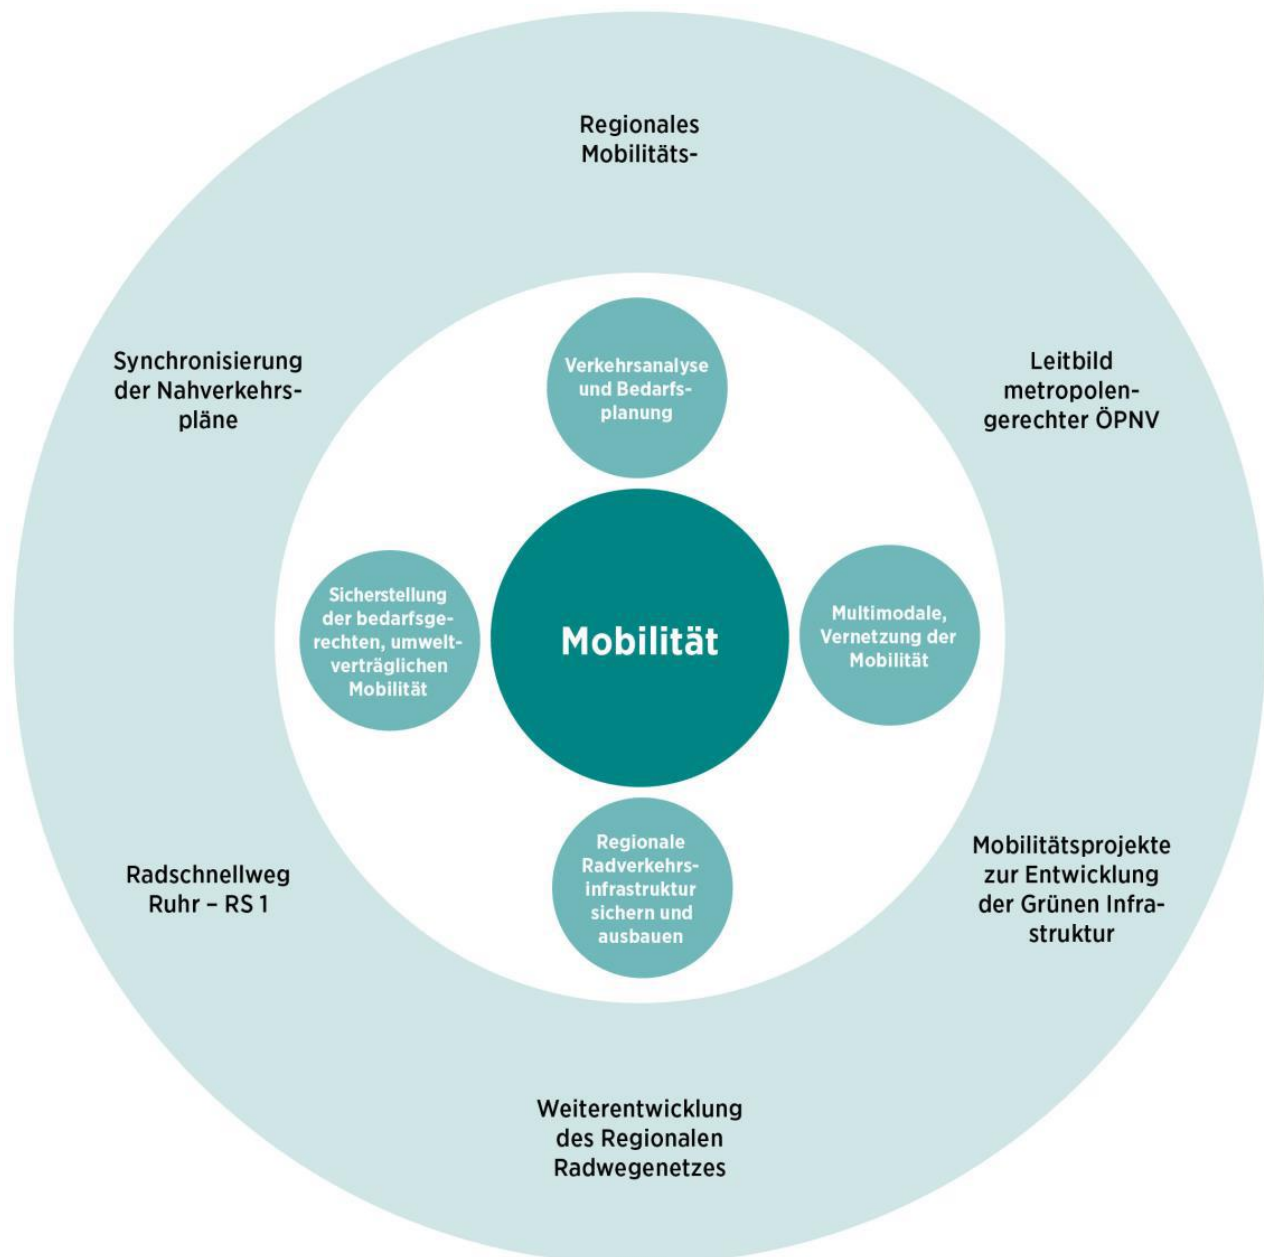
Regionales Mobilitäts-

Synchronisierung der Nahverkehrspläne

Leitbild metropolengerechter ÖPNV

Verkehrsanalyse und Bedarfsplanung

Sicherstellung der bedarfsgerechten, umweltverträglichen Mobilität

Mobilität

Multimodale, Vernetzung der Mobilität

Regionale Radverkehrsinfrastruktur sichern und ausbauen

Radschnellweg Ruhr – RS 1

Mobilitätsprojekte zur Entwicklung der Grünen Infrastruktur

Weiterentwicklung des Regionalen Radwegenetzes